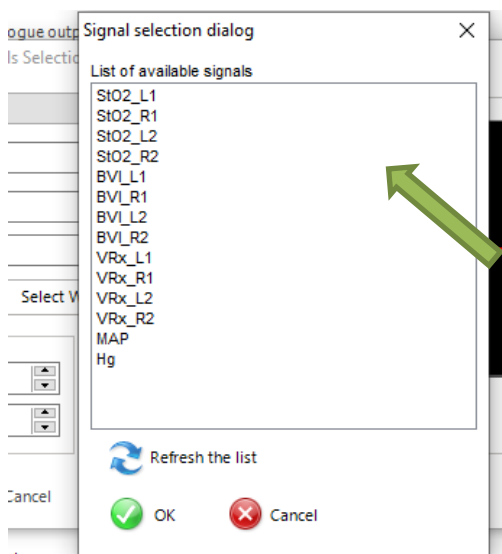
ogue outp
ls Selectio
Select W
Cancel

Signal selection dialog
×
List of available signals
StO2_L1
StO2_R1
StO2_L2
StO2_R2
BVI_L1
BVI_R1
BVI_L2
BVI_R2
VRx_L1
VRx_R1
VRx_L2
VRx_R2
MAP
Hg

Refresh the list

OK
Cancel